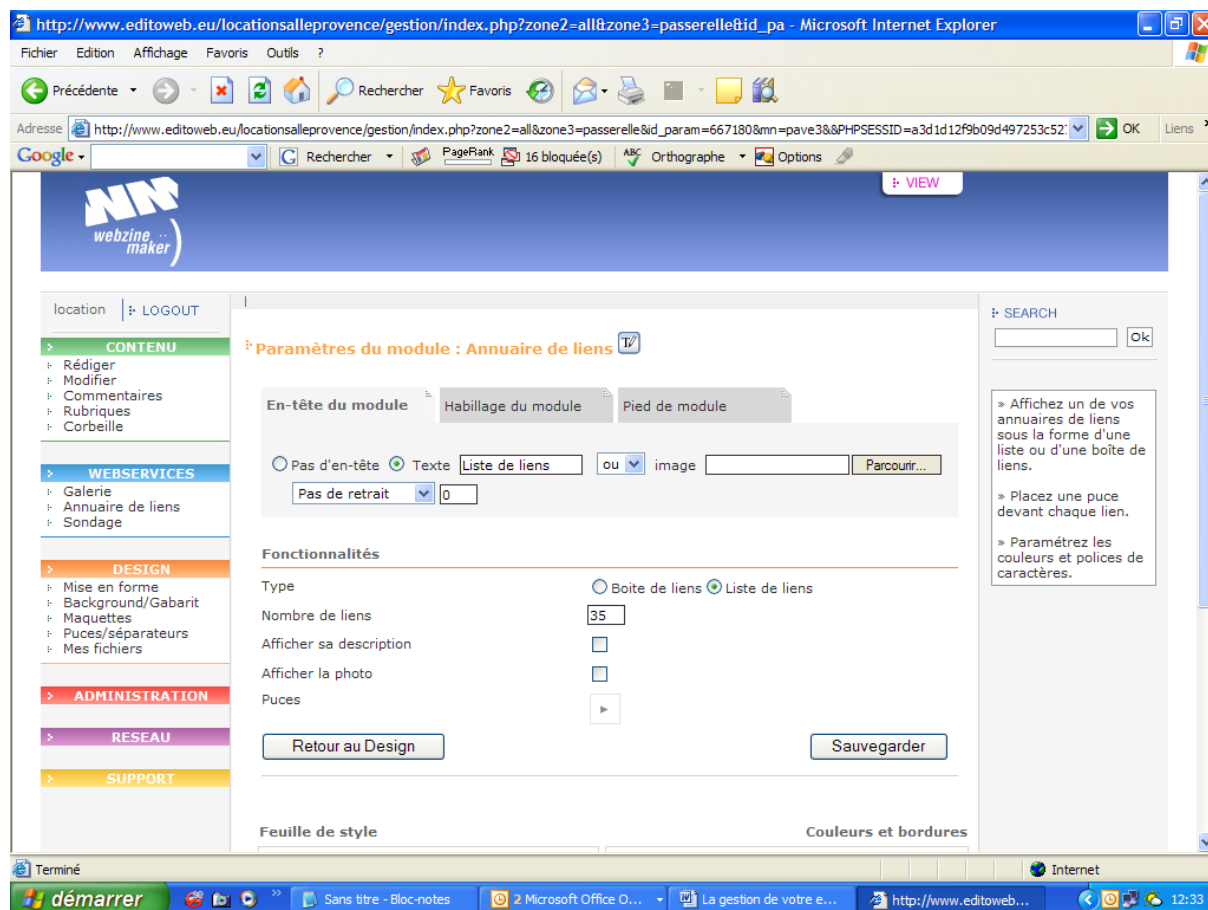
http://www.editoweb.eu/locationsalleprovence/gestion/index.php?zone2=all&zone3=passerelle&id_pa - Microsoft Internet Explorer

Fichier Edition Affichage Favoris Outils ?

Précédente Rechercher Favoris

Adresse http://www.editoweb.eu/locationsalleprovence/gestion/index.php?zone2=all&zone3=passerelle&id_param=667180&mn=pave3&&PHPSESSID=a3d1d12f9b09d497253c52 OK Liens

Google Rechercher PageRank 16 bloquée(s) Orthographe Options

VIEW

webzine maker

location | LOGOUT

CONTENU
Rédiger
Modifier
Commentaires
Rubriques
Corbeille

WEBSERVICES
Galerie
Annuaire de liens
Sondage

DESIGN
Mise en forme
Background/Gabarit
Maquettes
Puces/séparateurs
Mes fichiers

ADMINISTRATION

RESEAU

SUPPORT

Paramètres du module : Annuaire de liens

En-tête du module | Habillage du module | Pied de module

Pas d'en-tête Texte Liste de liens ou image Parcourir...
Pas de retrait 0

Fonctionnalités

Type Boite de liens Liste de liens
Nombre de liens 35
Afficher sa description
Afficher la photo
Puces

Retour au Design Sauvegarder

Feuille de style Couleurs et bordures

SEARCH
Ok

» Affichez un de vos annuaires de liens sous la forme d'une liste ou d'une boîte de liens.

» Placez une puce devant chaque lien.

» Paramétrez les couleurs et polices de caractères.

Terminé Internet

démarrer Sans titre - Bloc-notes 2 Microsoft Office O... La gestion de votre e... http://www.editoweb... 12:33